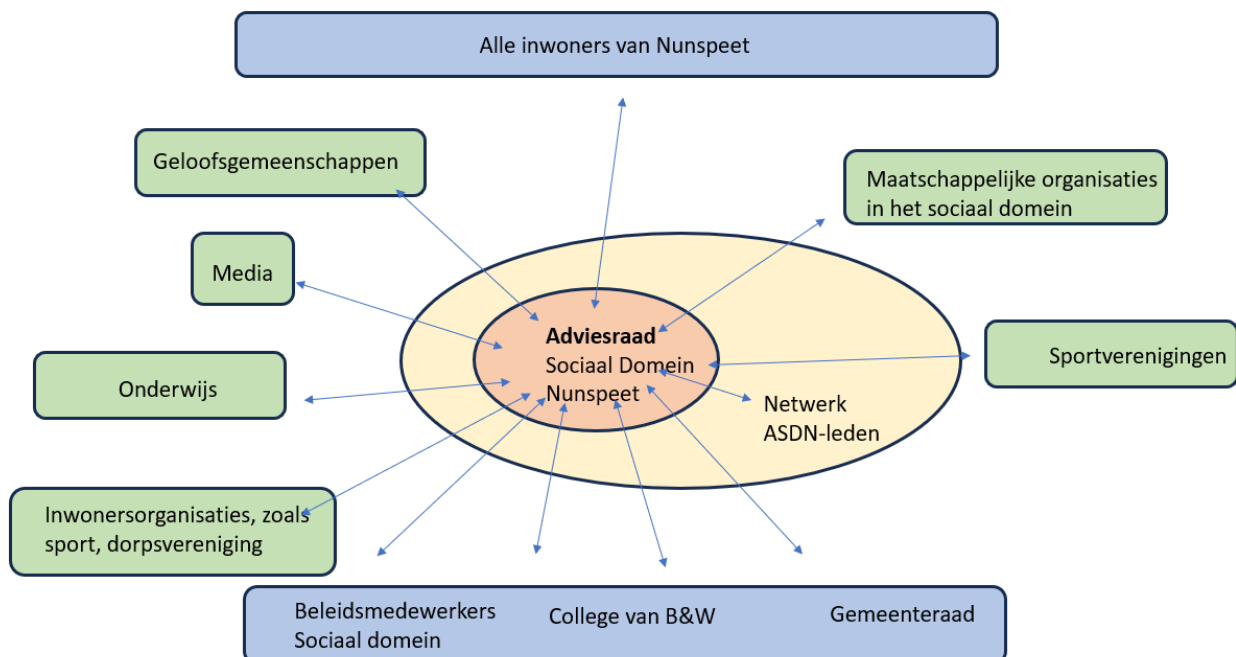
Alle inwoners van Nunspeet

Geloofsgemeenschappen

Maatschappelijke organisaties in het sociaal domein

Media

Adviesraad
Sociaal Domein
Nunspeet

Sportverenigingen

Onderwijs

Netwerk
ASDN-leden

Inwonersorganisaties, zoals sport, dorpsvereniging

Beleidsmedewerkers
Sociaal domein

College van B&W

Gemeenteraad